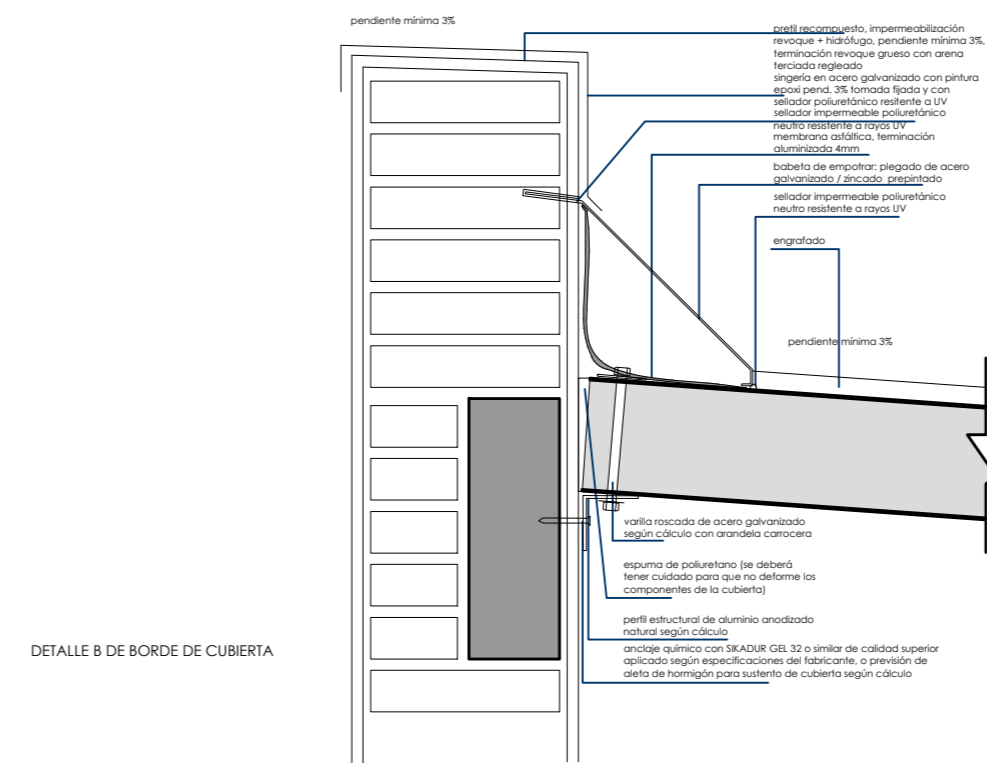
pendiente mínima 3%

pretil recompuesto, impermeabilización revoque + hidrófugo, pendiente mínima 3%, terminación revoque grueso con arena terciada regleado

singería en acero galvanizado con pintura epoxi pend. 3% tomada fijada y con sellador poliuretánico resitente a UV

sellador impermeable poliuretánico neutro resistente a rayos UV

membrana asfáltica, terminación aluminizada 4mm

babeta de empotrar: plegado de acero galvanizado / zincado prepintado

sellador impermeable poliuretánico neutro resistente a rayos UV

engrafado

pendiente mínima 3%

varilla roscada de acero galvanizado según cálculo con arandela carrocera

espuma de poliuretano (se deberá tener cuidado para que no deforme los componentes de la cubierta)

perfil estructural de aluminio anodizado natural según cálculo

anclaje químico con SIKADUR GEL 32 o similar de calidad superior aplicado según especificaciones del fabricante, o previsión de aleta de hormigón para sustento de cubierta según cálculo

DETALLE B DE BORDE DE CUBIERTA